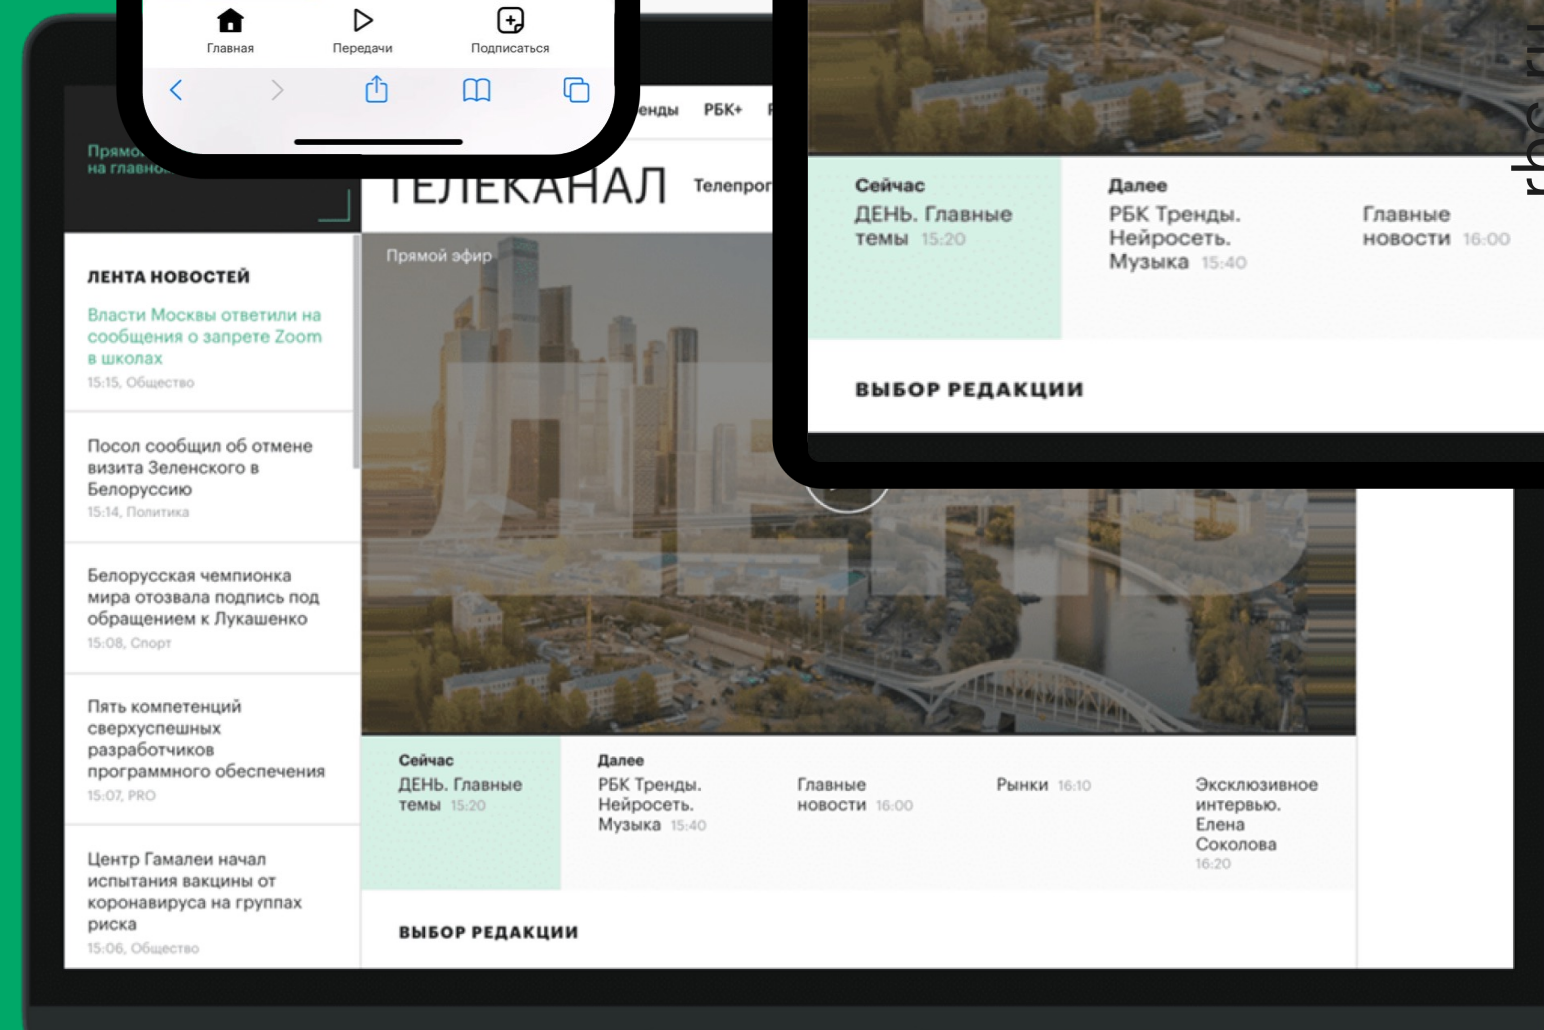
Главная
Передачи
Подписаться

енды РБК+

Прямо
на главно

ТЕЛЕКАНАЛ Телепрог

Прямой эфир

ЛЕНТА НОВОСТЕЙ

Власти Москвы ответили на сообщения о запрете Zoom в школах
15:15, Общество

Посол сообщил об отмене визита Зеленского в Белоруссию
15:14, Политика

Белорусская чемпионка мира отозвала подпись под обращением к Лукашенко
15:08, Спорт

Пять компетенций сверхуспешных разработчиков программного обеспечения
15:07, PRO

Центр Гамалеи начал испытания вакцины от коронавируса на группах риска
15:06, Общество

Сейчас
ДЕНЬ. Главные темы 15:20

Далее
РБК Тренды. Нейросеть. Музыка 15:40

Главные новости 16:00

Рынки 16:10

Эксклюзивное интервью. Елена Соколова 16:20

ВЫБОР РЕДАКЦИИ

Сейчас
ДЕНЬ. Главные темы 15:20

Далее
РБК Тренды. Нейросеть. Музыка 15:40

Главные новости 16:00

ВЫБОР РЕДАКЦИИ

rbc.ru